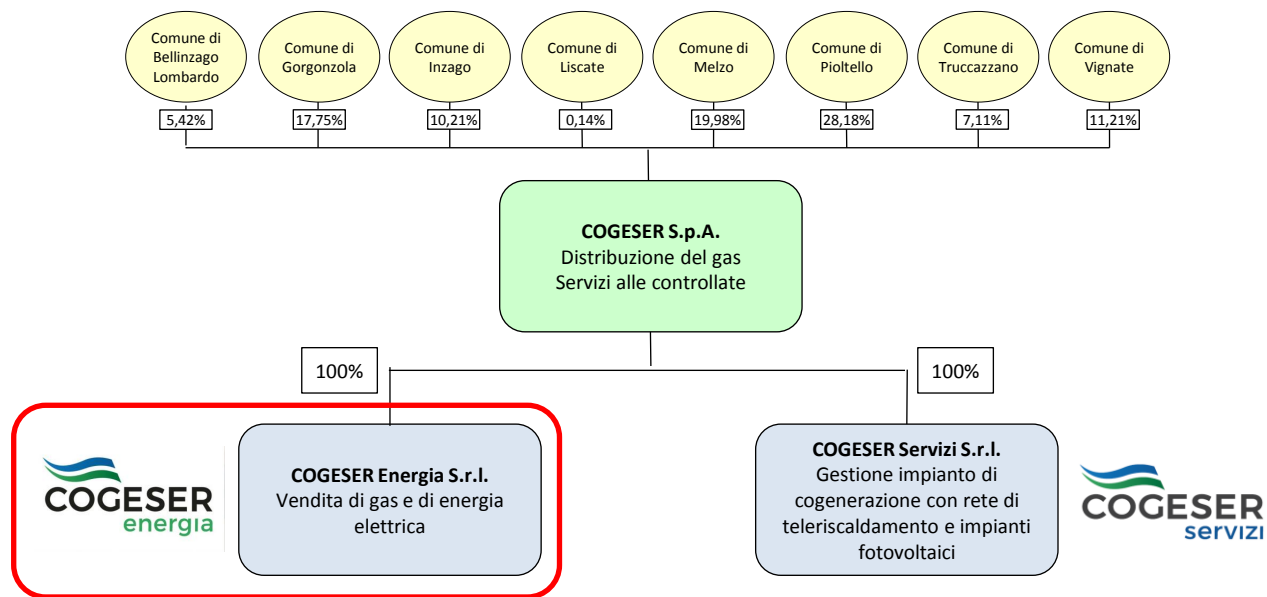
Comune di Bellinzago Lombardo
5,42%

Comune di Gorgonzola
17,75%

Comune di Inzago
10,21%

Comune di Liscate
0,14%

Comune di Melzo
19,98%

Comune di Pioltello
28,18%

Comune di Truccazzano
7,11%

Comune di Vignate
11,21%

COGESER S.p.A.
Distribuzione del gas
Servizi alle controllate

100%

100%

COGESER energia

COGESER Energia S.r.l.
Vendita di gas e di energia elettrica

COGESER Servizi S.r.l.
Gestione impianto di cogenerazione con rete di teleriscaldamento e impianti fotovoltaici

COGESER servizi